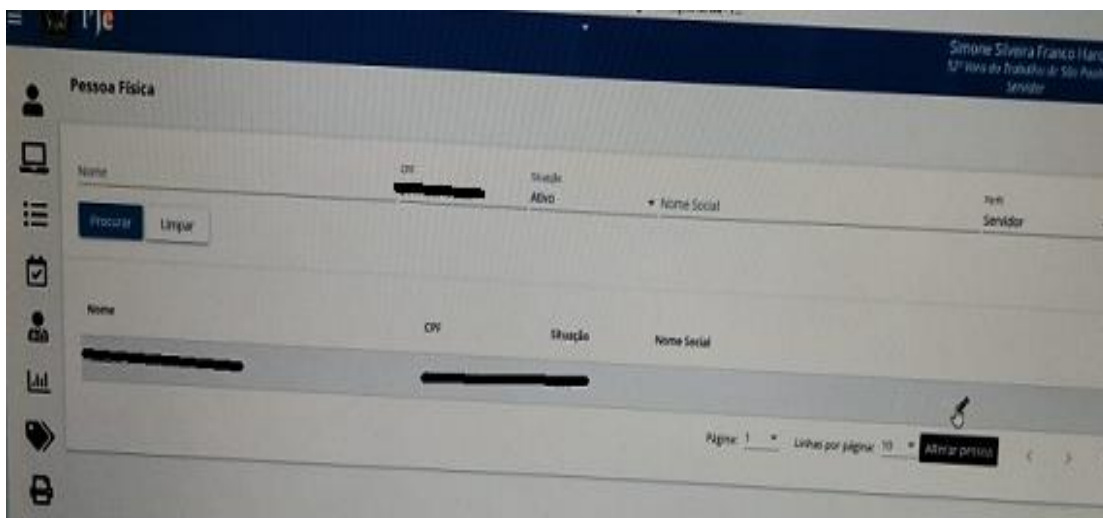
PJe

Simone Silveira Franco Haro
52ª Vara do Trabalho de São Paulo
Servidor

Pessoa Física

Nome

CPF
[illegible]

Situação
Ativo

Nome Social

Perfil
Servidor

Procurar
Limpar

| Nome | CPF | Situação | Nome Social |
|---|---|---|---|
| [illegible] | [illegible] | | |

Página: 1
Linhas por página: 10
Alterar pessoa